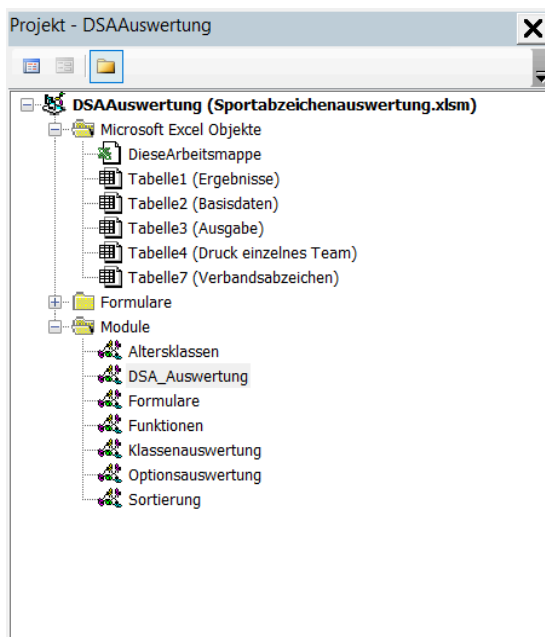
Projekt - DSAAuswertung

DSAAuswertung (Sportabzeichenauswertung.xlsm)
Microsoft Excel Objekte
DieseArbeitsmappe
Tabelle1 (Ergebnisse)
Tabelle2 (Basisdaten)
Tabelle3 (Ausgabe)
Tabelle4 (Druck einzelnes Team)
Tabelle7 (Verbandsabzeichen)
Formulare
Module
Altersklassen
DSA_Auswertung
Formulare
Funktionen
Klassenauswertung
Optionsauswertung
Sortierung